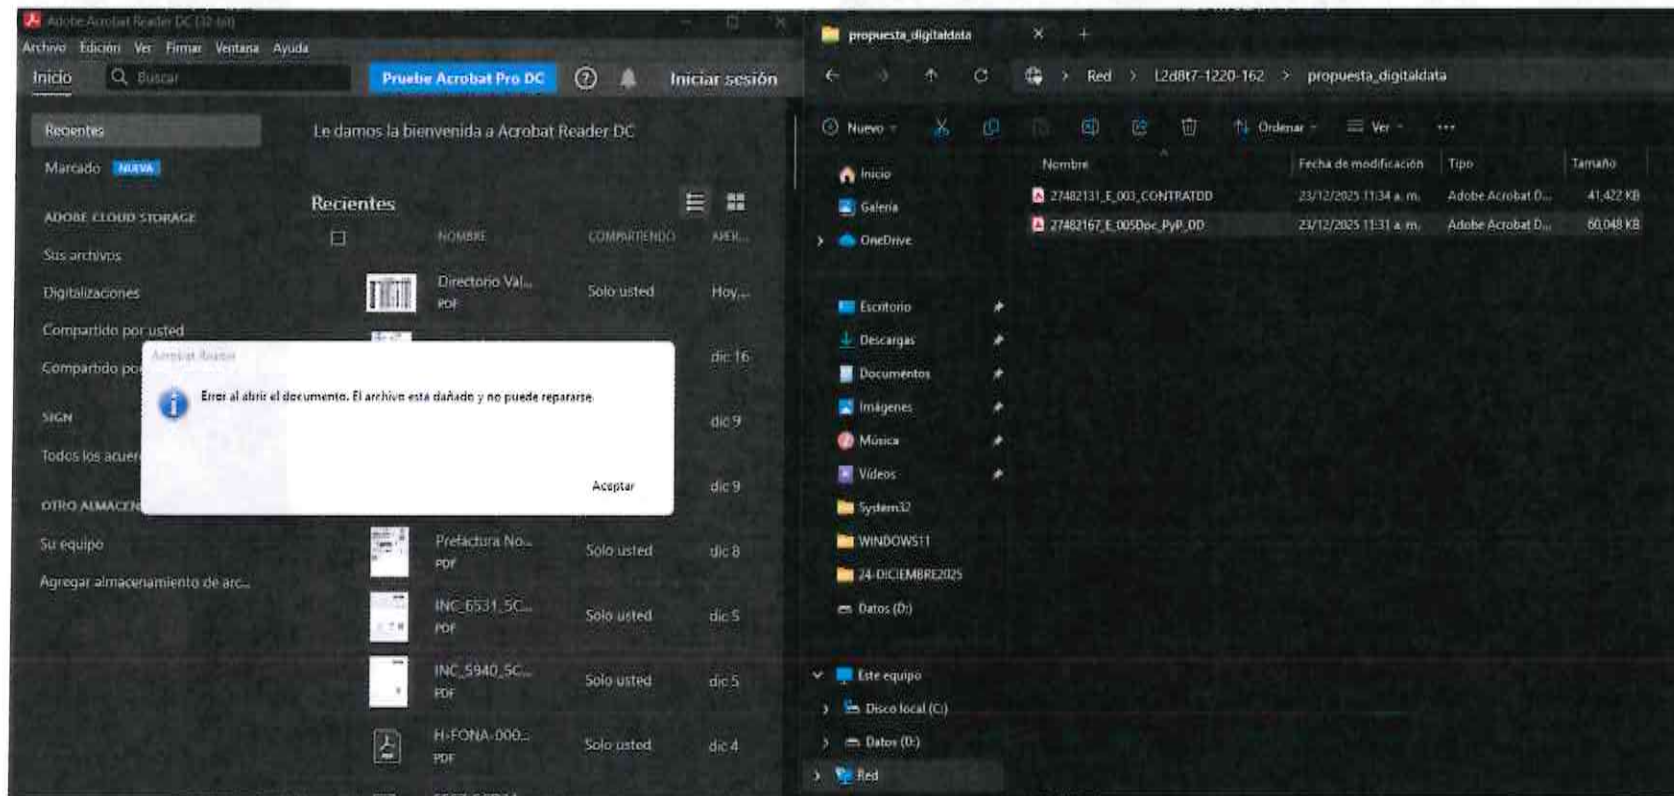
Adobe Acrobat Reader DC (32-bit)

Archivo Edición Ver Firmar Ventana Ayuda

Inicio Buscar Pruebe Acrobat Pro DC ? Iniciar sesión

Recientes

Marcado NUEVA

ADOBE CLOUD STORAGE

Sus archivos

Digitalizaciones

Compartido por usted

Compartido po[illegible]

SIGN

Todos los acuer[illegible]

OTRO ALMACEN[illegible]

Su equipo

Agregar almacenamiento de arc...

Le damos la bienvenida a Acrobat Reader DC

Recientes

| | NOMBRE | COMPARTIENDO | ABIER... |
|---|---|---|---|
| | Directorio Val... PDF | Solo usted | Hoy,... |
| | | | dic 16 |
| | | | dic 9 |
| | | | dic 9 |
| | Prefactura No... PDF | Solo usted | dic 8 |
| | INC_6531_5C... PDF | Solo usted | dic 5 |
| | INC_5940_5C... PDF | Solo usted | dic 5 |
| | H-FONA-000... PDF | Solo usted | dic 4 |

Acrobat Reader

Error al abrir el documento. El archivo está dañado y no puede repararse.

Aceptar

propuesta_digitaldata

Red > L2d8t7-1220-162 > propuesta_digitaldata

Nuevo Ordenar Ver ...

Inicio
Galería
OneDrive
Escritorio
Descargas
Documentos
Imágenes
Música
Vídeos
System32
WINDOWS11
24-DICIEMBRE2025
Datos (D:)
Este equipo
Disco local (C:)
Datos (D:)
Red

| Nombre | Fecha de modificación | Tipo | Tamaño |
|---|---|---|---|
| 27482131_E_003_CONTRATDD | 23/12/2025 11:34 a. m. | Adobe Acrobat D... | 41,422 KB |
| 27482167_E_005Doc_PyP_DD | 23/12/2025 11:31 a. m. | Adobe Acrobat D... | 60,048 KB |